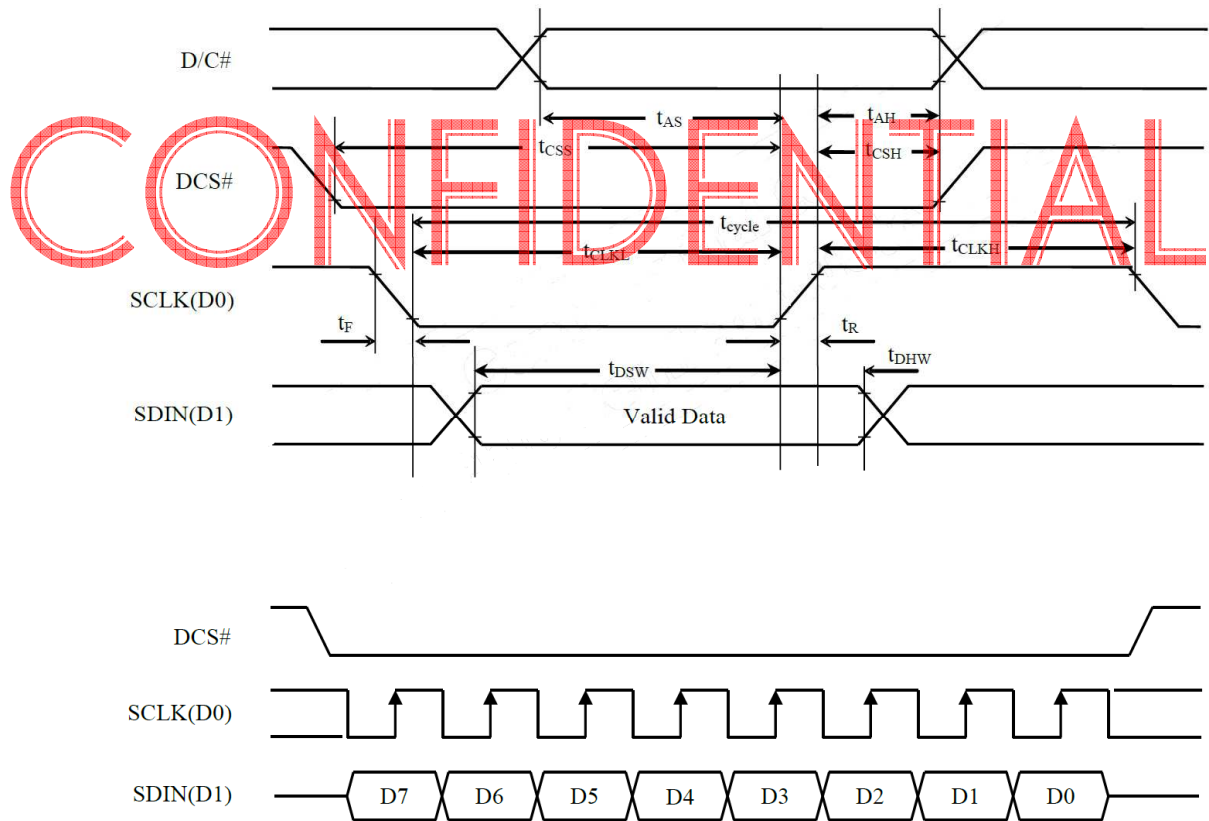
D/C#

$t_{AS}$

$t_{AH}$

CONFIDENTIAL

$t_{CSS}$

$t_{CSH}$

DCS#

$t_{cycle}$

$t_{CLKL}$

$t_{CLKH}$

SCLK(D0)

$t_F$

$t_R$

$t_{DSW}$

$t_{DHW}$

SDIN(D1)

Valid Data

DCS#

SCLK(D0)

SDIN(D1)

D7 D6 D5 D4 D3 D2 D1 D0